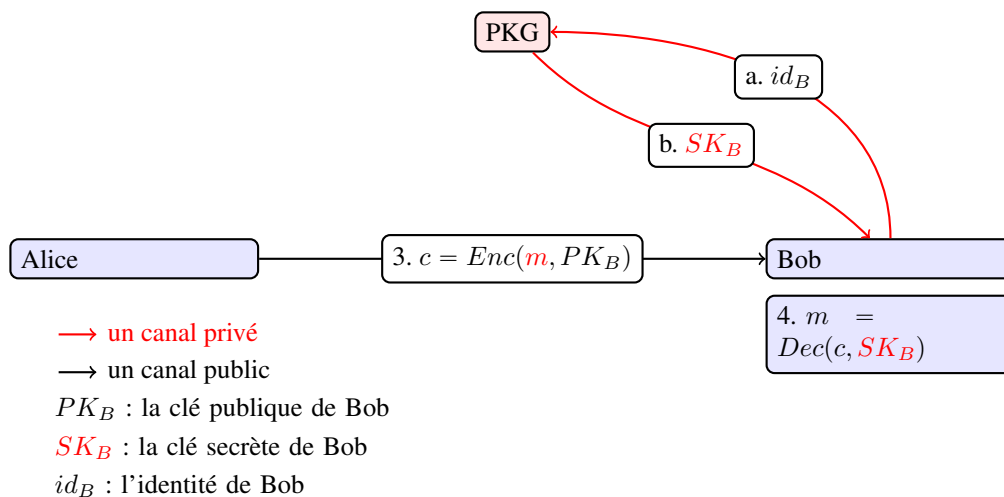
PKG

a. $id_B$

b. $SK_B$

Alice

3. $c = Enc(m, PK_B)$

Bob

4. $m = Dec(c, SK_B)$

$\longrightarrow$ un canal privé

$\longrightarrow$ un canal public

$PK_B$ : la clé publique de Bob

$SK_B$ : la clé secrète de Bob

$id_B$ : l'identité de Bob